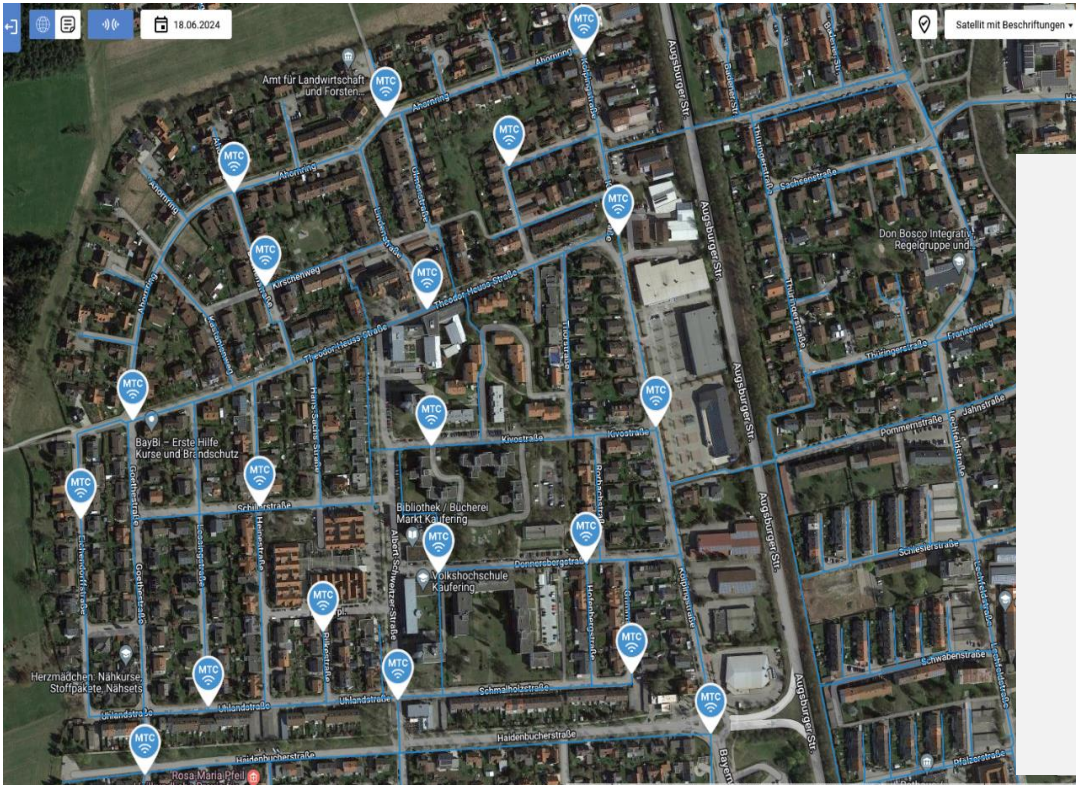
18.06.2024

Satellit mit Beschriftungen ▾

MTC
MTC
MTC
MTC
MTC
MTC
MTC
MTC
MTC
MTC
MTC
MTC
MTC
MTC
MTC
MTC
MTC
MTC
MTC

Amt für Landwirtschaft und Forsten...

Ahornring
Ahornring
Ahornweg
Ahornring
Kolpingstraße
Augsburger Str.
Thüringerstraße
Sachsenstraße
Don Bosco Integrativ Regelgruppe und...
Kirchenweg
Theodor-Heuss-Straße
Theodor-Heuss-Straße
Frankenweg
Thüringerstraße
Jahnstraße
Pommernstraße
Kirchenweg
BayBi – Erste Hilfe Kurse und Brandschutz
Goethestraße
Hans-Sachs-Straße
Kivostraße
Kivostraße
Augsburger Str.
Schillerstraße
Bibliothek / Bücherei Markt Kaufering
Schlesierstraße
Eichendorffstraße
Lessingstraße
Donnersbergstraße
Volkshochschule Kaufering
Albert-Schweitzer-Straße
Goethestraße
Kolpingstraße
Augsburger Str.
Herzmädchen: Nähkurse, Stoffpakete, Nähsets
Schwabenstraße
Schmalholzstraße
Uhlandstraße
Uhlandstraße
Uhlandstraße
Haidenbücherstraße
Haidenbücherstraße
Rosa Maria Pfeil
Bayern
Pfälzerstraße